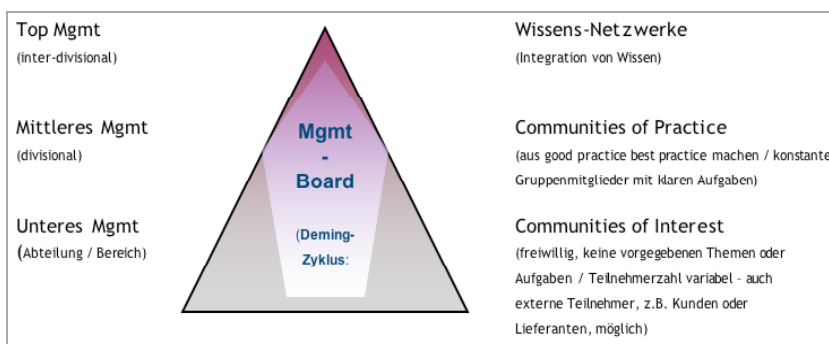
Top Mgmt
(inter-divisional)

Mittleres Mgmt
(divisional)

Unteres Mgmt
(Abteilung / Bereich)

Mgmt
-
Board

(Deming-Zyklus:

Wissens-Netzwerke
(Integration von Wissen)

Communities of Practice
(aus good practice best practice machen / konstante Gruppenmitglieder mit klaren Aufgaben)

Communities of Interest
(freiwillig, keine vorgegebenen Themen oder Aufgaben / Teilnehmerzahl variabel – auch externe Teilnehmer, z.B. Kunden oder Lieferanten, möglich)